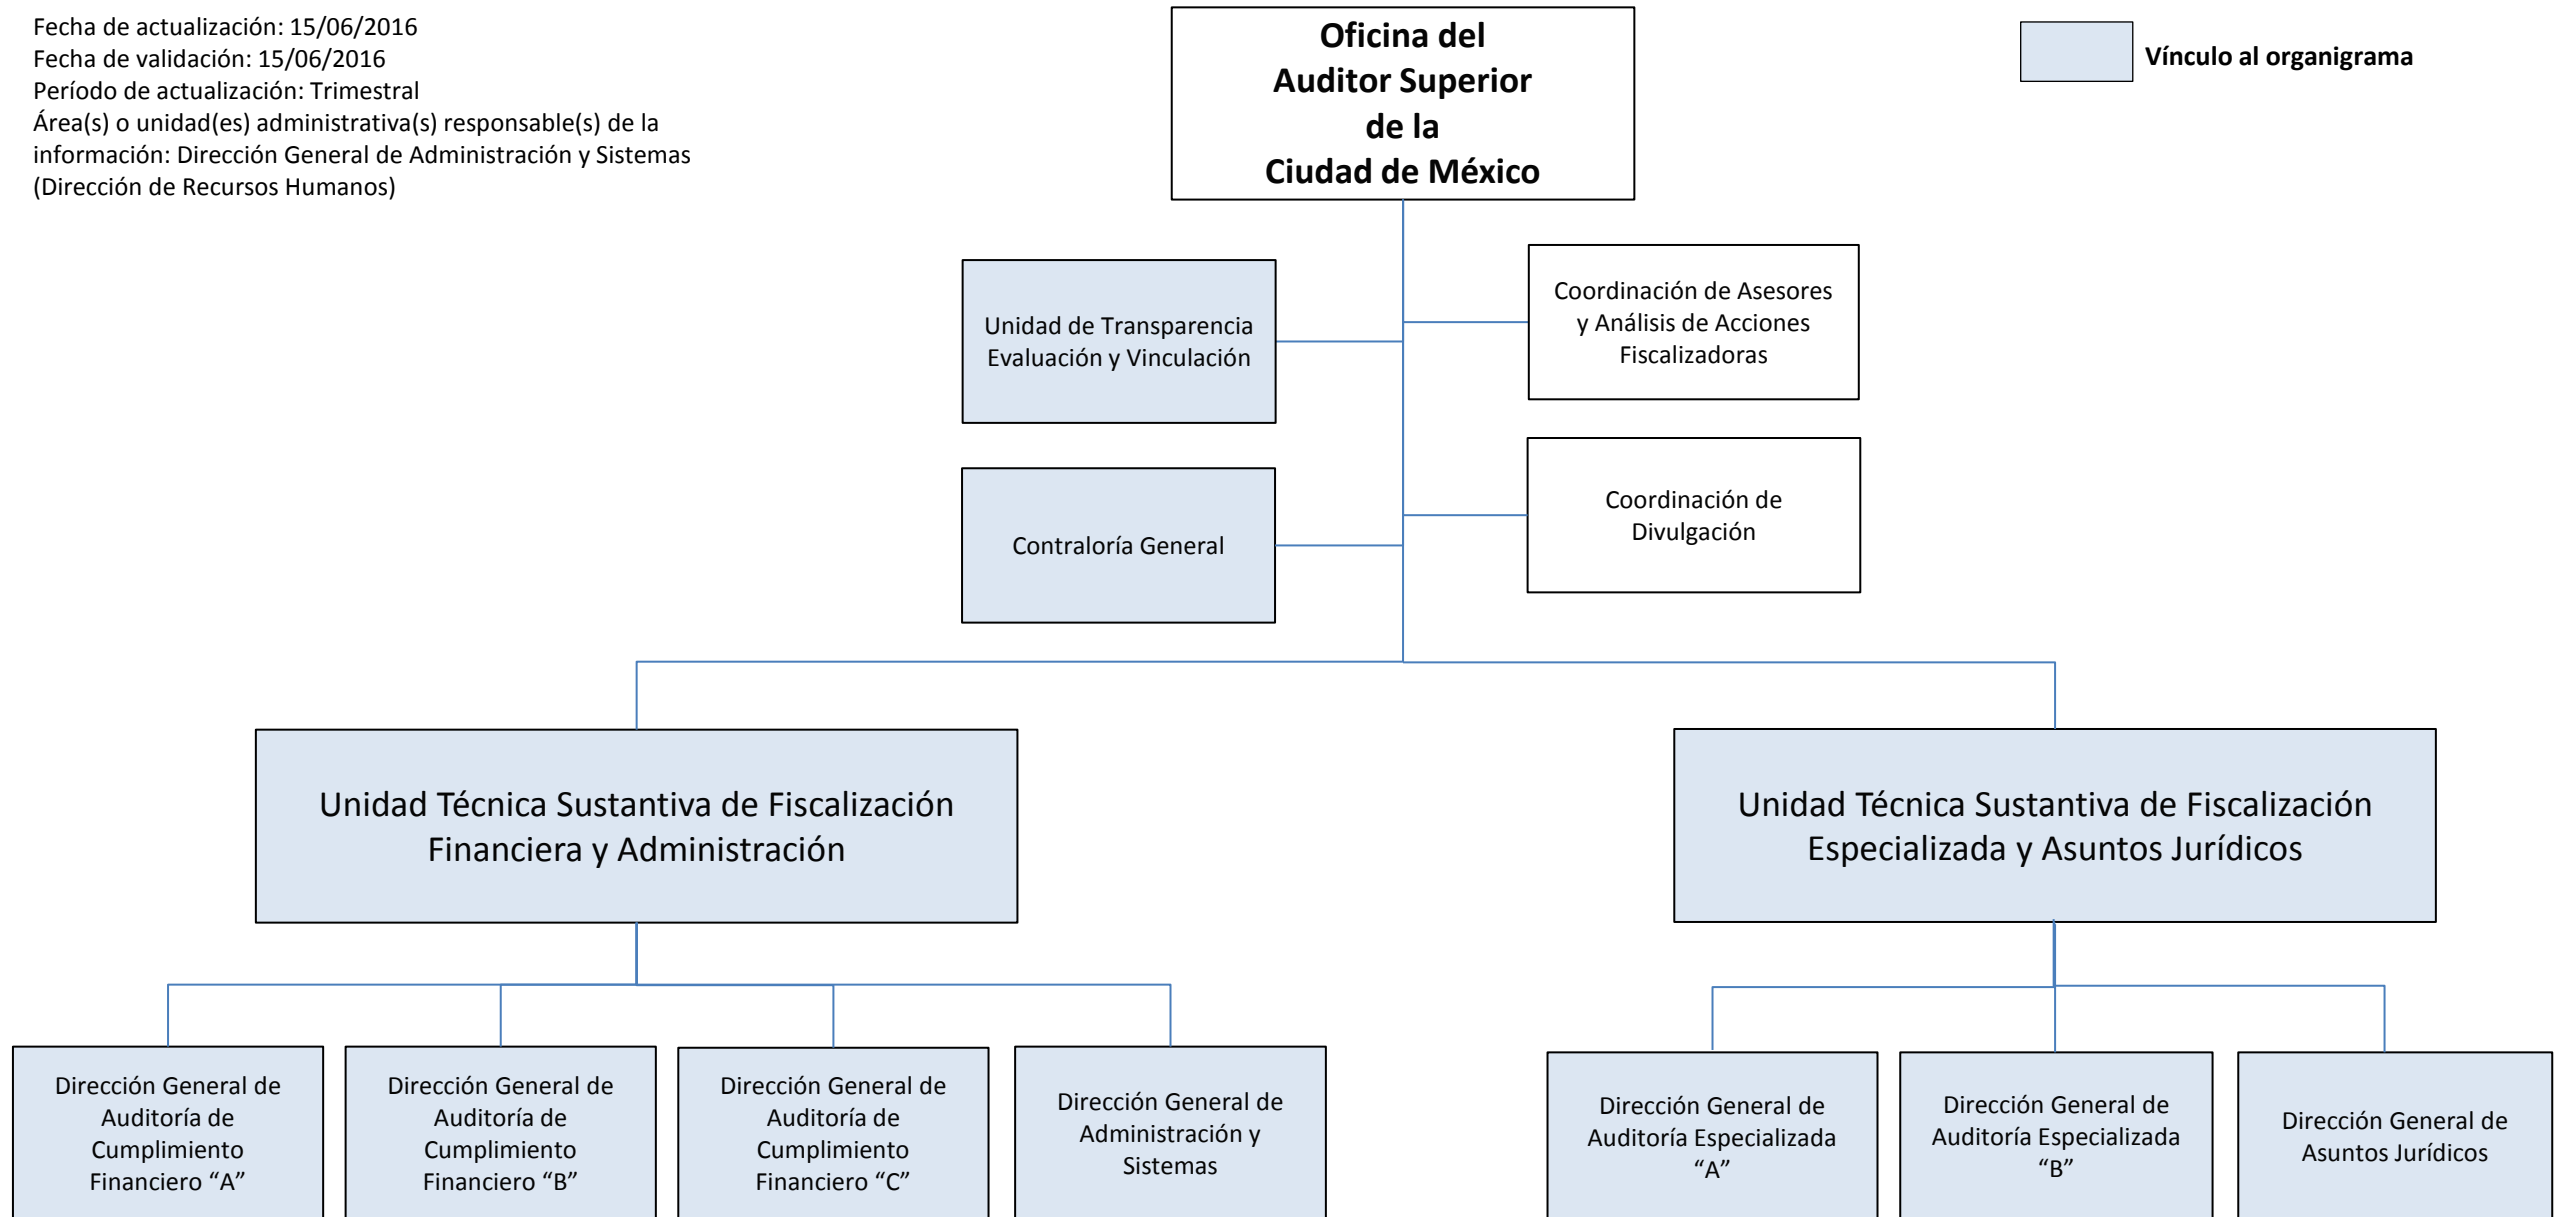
Fecha de actualización: 15/06/2016
Fecha de validación: 15/06/2016
Período de actualización: Trimestral
Área(s) o unidad(es) administrativa(s) responsable(s) de la información: Dirección General de Administración y Sistemas (Dirección de Recursos Humanos)

Oficina del Auditor Superior de la Ciudad de México

Vínculo al organigrama

Unidad de Transparencia Evaluación y Vinculación

Coordinación de Asesores y Análisis de Acciones Fiscalizadoras

Contraloría General

Coordinación de Divulgación

Unidad Técnica Sustantiva de Fiscalización Financiera y Administración

Unidad Técnica Sustantiva de Fiscalización Especializada y Asuntos Jurídicos

Dirección General de Auditoría de Cumplimiento Financiero “A”

Dirección General de Auditoría de Cumplimiento Financiero “B”

Dirección General de Auditoría de Cumplimiento Financiero “C”

Dirección General de Administración y Sistemas

Dirección General de Auditoría Especializada “A”

Dirección General de Auditoría Especializada “B”

Dirección General de Asuntos Jurídicos